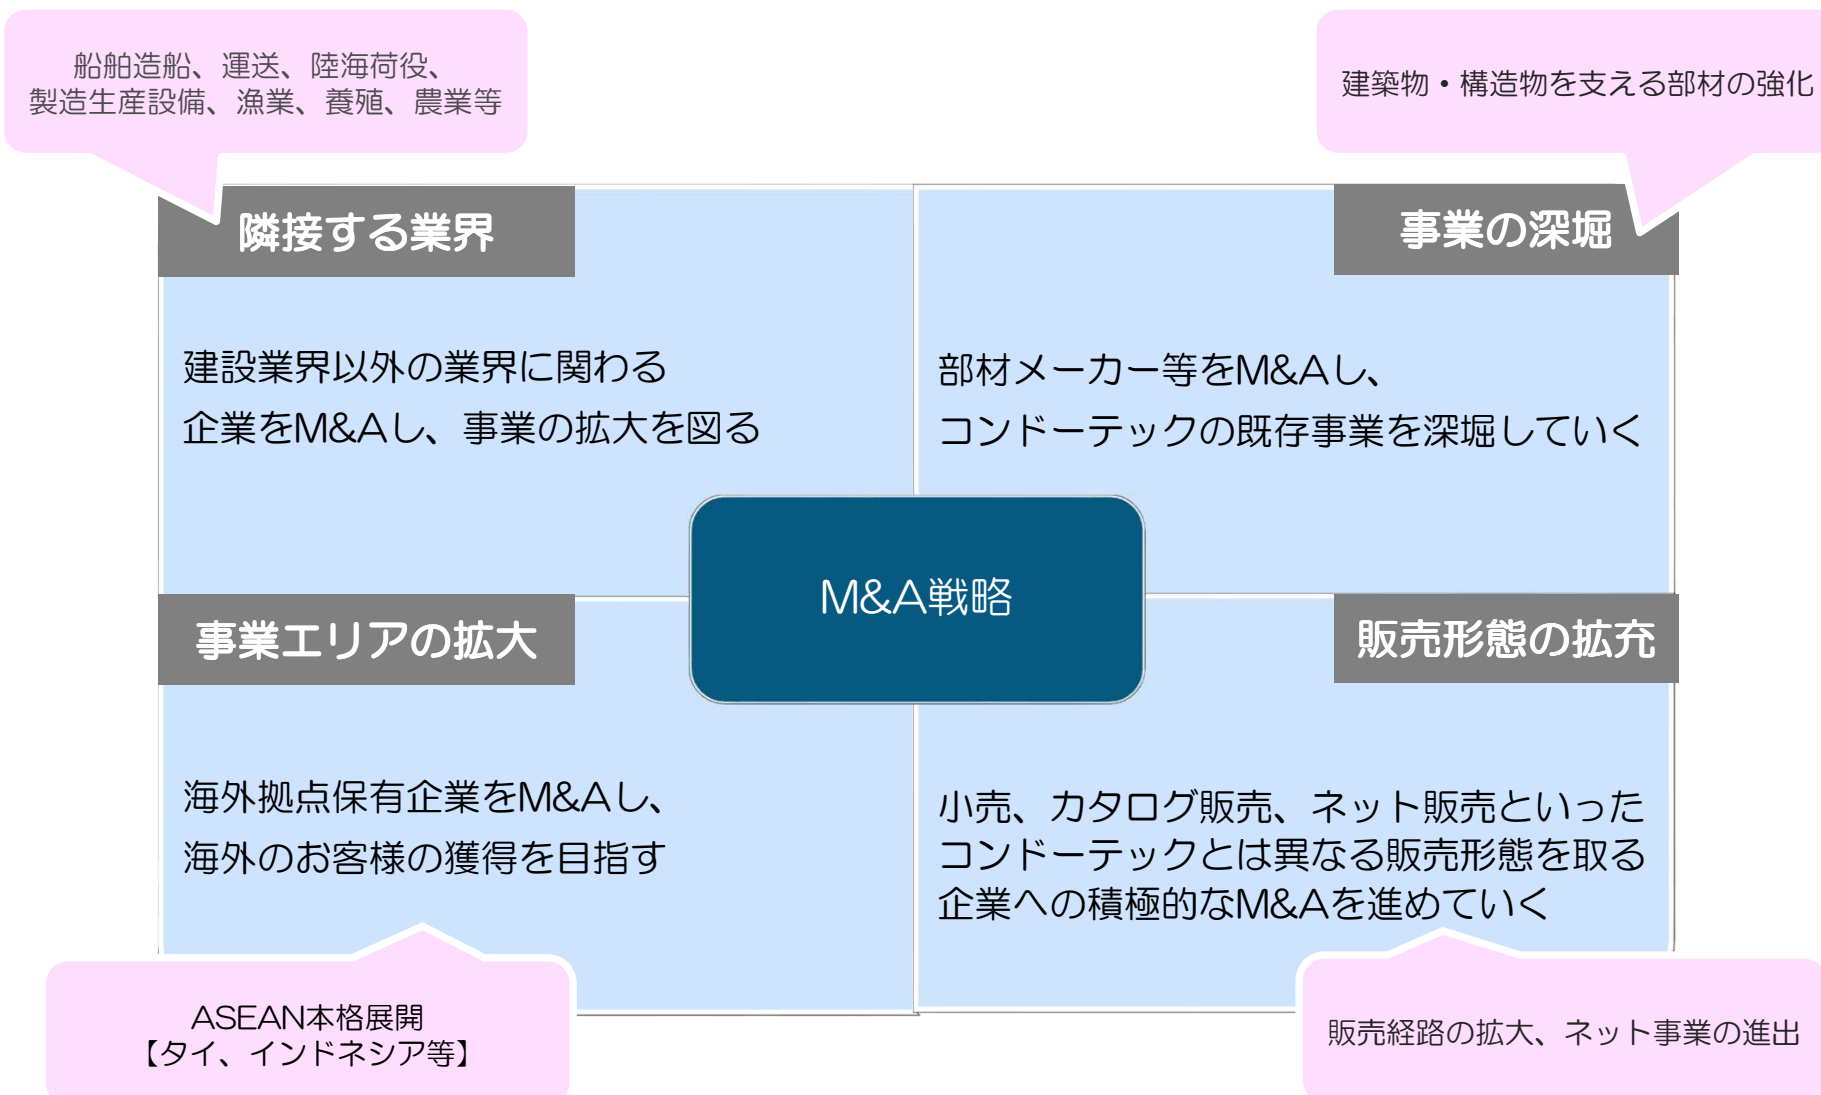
船舶造船、運送、陸海荷役、
製造生産設備、漁業、養殖、農業等

建築物・構造物を支える部材の強化

隣接する業界

建設業界以外の業界に関わる
企業をM&Aし、事業の拡大を図る

事業の深堀

部材メーカー等をM&Aし、
コンドーテックの既存事業を深堀していく

M&A戦略

事業エリアの拡大

海外拠点保有企業をM&Aし、
海外のお客様の獲得を目指す

販売形態の拡充

小売、カタログ販売、ネット販売といった
コンドーテックとは異なる販売形態を取る
企業への積極的なM&Aを進めていく

ASEAN本格展開
【タイ、インドネシア等】

販売経路の拡大、ネット事業の進出